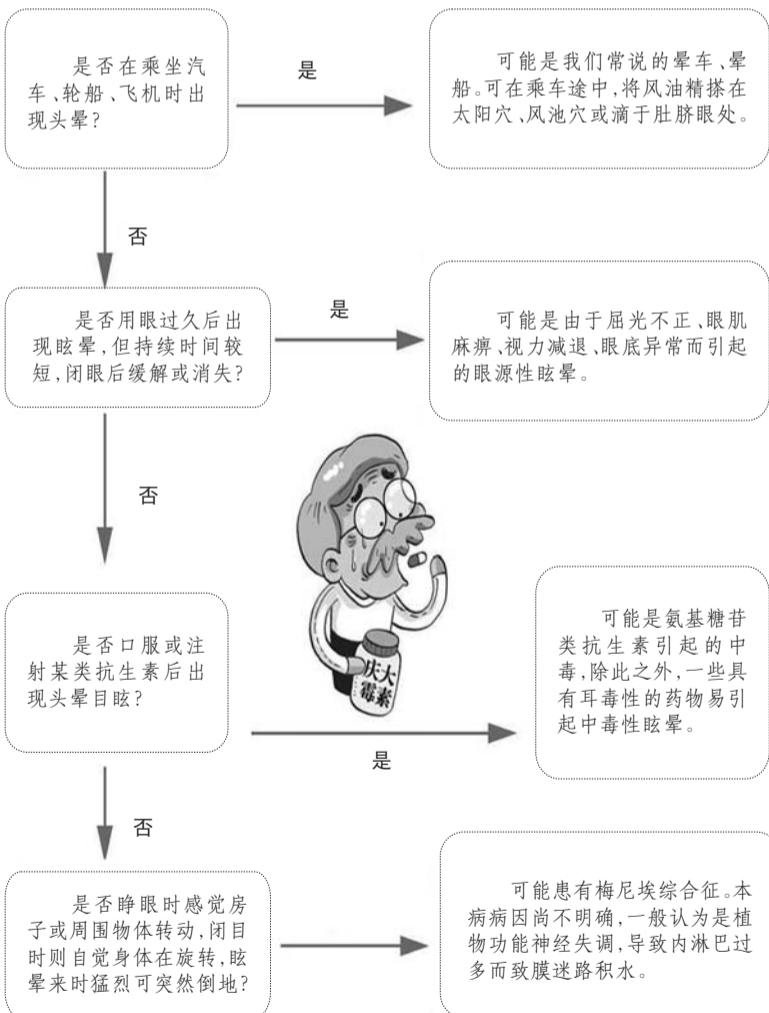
是否在乘坐汽车、轮船、飞机时出现头晕？

是

可能是我们常说的晕车、晕船。可在乘车途中，将风油精搽在太阳穴、风池穴或滴于肚脐眼处。

否

是否用眼过久后出现眩晕，但持续时间较短，闭眼后缓解或消失？

是

可能是由于屈光不正、眼肌麻痹、视力减退、眼底异常而引起的眼源性眩晕。

否

庆大霉素

是否口服或注射某类抗生素后出现头晕目眩？

是

可能是氨基糖苷类抗生素引起的中毒，除此之外，一些具有耳毒性的药物易引起中毒性眩晕。

否

是否睁眼时感觉房子或周围物体转动，闭目时则自觉身体在旋转，眩晕来时猛烈可突然倒地？

可能患有梅尼埃综合征。本病病因尚不明确，一般认为是植物功能神经失调，导致内淋巴过多而致膜迷路积水。